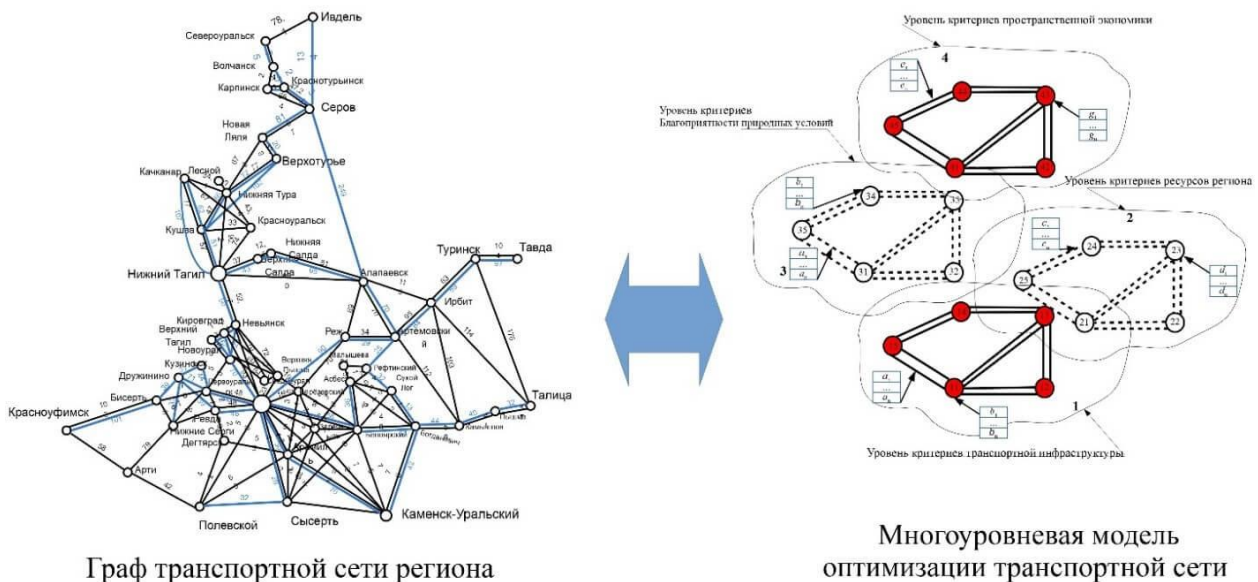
Ивдель
78
Североуральск
Волчанск
Краснотурьинск
Карпинск
Серов
Новая Ляля
Верхотурье
Качканар
Лесной
Нижняя Тура
Красноуральск
Кушва
Нижняя Салда
Верхняя Салда
Нижний Тагил
Туринск
Тавда
Алапаевск
Ирбит
Кировград
Невьянск
Верхний Тагил
Новоуральск
Реж
34
Артемовский
Кузино
Первоуральск
Малышева
Асбест
Рефтинский
Сухой Лог
Дружинино
Бисерть
Ревда
Нижние Серги
Дегтярск
Богданович
Талица
Красноуфимск
Арти
Полевской
Сысерть
Каменск-Уральский

Граф транспортной сети региона

Уровень критериев пространственной экономики
4
$c_1$
...
$c_n$
$g_1$
...
$g_m$
Уровень критериев Благоприятности природных условий
Уровень критериев ресурсов региона
2
$b_1$
...
$b_n$
34
35
35
3
$a_1$
...
$a_n$
31
32
$c_1$
...
$c_m$
24
23
25
$d_1$
...
$d_n$
21
22
$a_1$
...
$a_n$
$b_1$
...
$b_n$
1
Уровень критериев транспортной инфраструктуры

Многоуровневая модель оптимизации транспортной сети